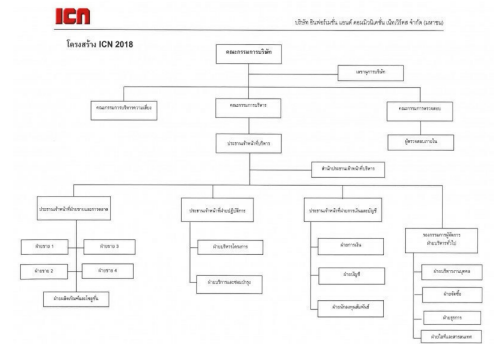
ICN

บริษัท อินฟอร์เมชั่น แอนด์ คอมมิวนิเคชั่น เน็ตเวิร์คส์ จำกัด (มหาชน)

โครงสร้าง ICN 2018

คณะกรรมการบริษัท

เลขานุการบริษัท

คณะกรรมการบริหารความเสี่ยง

คณะกรรมการบริหาร

คณะกรรมการตรวจสอบ

ผู้ตรวจสอบภายใน

ประธานเจ้าหน้าที่บริหาร

สำนักประธานเจ้าหน้าที่บริหาร

ประธานเจ้าหน้าที่ฝ่ายขายและการตลาด

ฝ่ายขาย 1

ฝ่ายขาย 3

ฝ่ายขาย 2

ฝ่ายขาย 4

ฝ่ายผลิตภัณฑ์และโซลูชั่น

ประธานเจ้าหน้าที่ฝ่ายปฏิบัติการ

ฝ่ายบริหารโครงการ

ฝ่ายบริการและซ่อมบำรุง

ประธานเจ้าหน้าที่ฝ่ายการเงินและบัญชี

ฝ่ายการเงิน

ฝ่ายบัญชี

ฝ่ายนักลงทุนสัมพันธ์

ผู้อำนวยการฝ่ายบริหารทั่วไป

ฝ่ายบริหารงานบุคคล

ฝ่ายจัดซื้อ

ฝ่ายธุรการ

ฝ่ายเทคโนโลยีสารสนเทศ